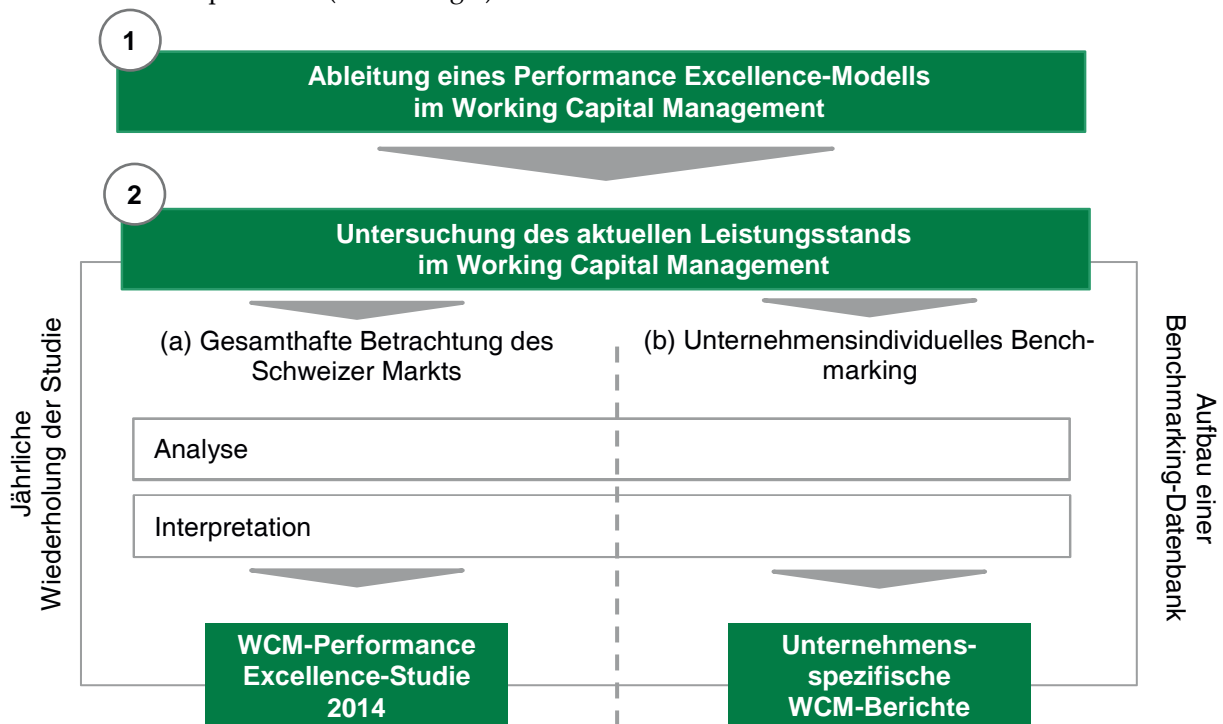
1

Ableitung eines Performance Excellence-Modells im Working Capital Management

2

Untersuchung des aktuellen Leistungsstands im Working Capital Management

Jährliche Wiederholung der Studie

(a) Gesamthafte Betrachtung des Schweizer Markts

(b) Unternehmensindividuelles Benchmarking

Aufbau einer Benchmarking-Datenbank

Analyse

Interpretation

WCM-Performance Excellence-Studie 2014

Unternehmensspezifische WCM-Berichte